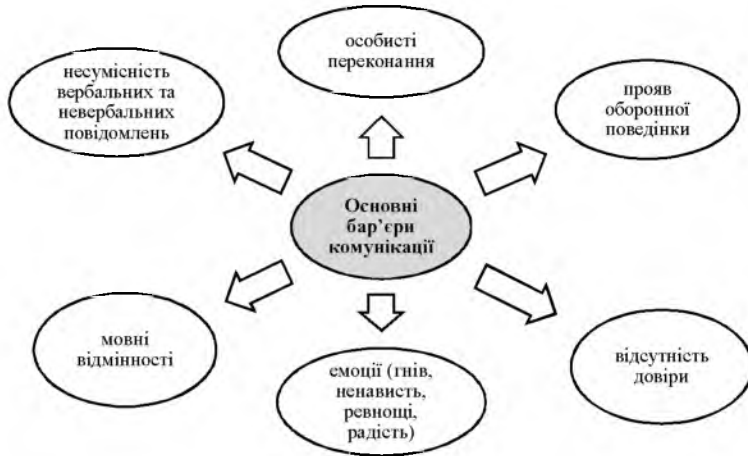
особисті переконання

несумісність вербальних та невербальних повідомлень

прояв оборонної поведінки

Основні бар'єри комунікації

мовні відмінності

емоції (гнів, ненависть, ревнощі, радість)

відсутність довіри